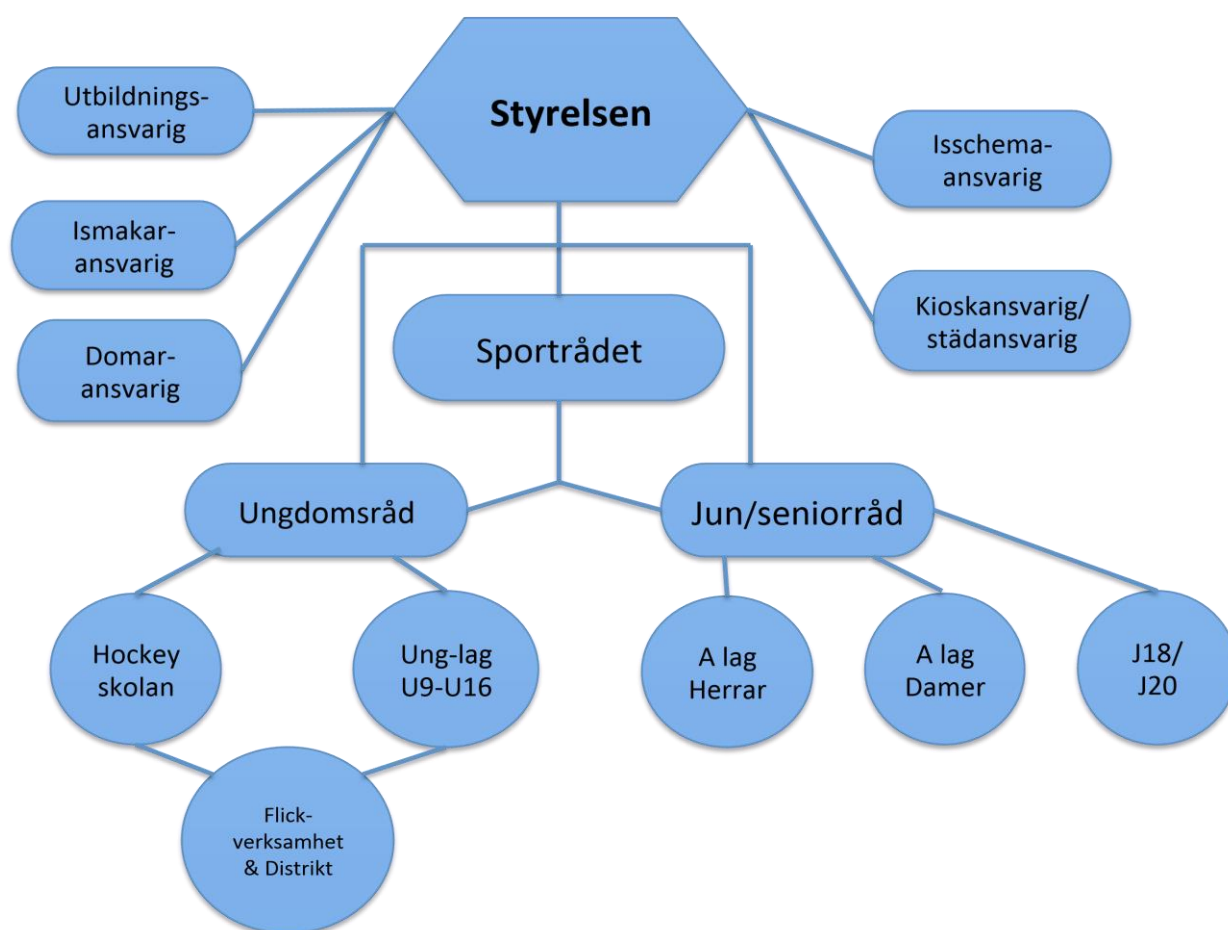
Styrelsen

Utbildnings-ansvarig

Ismakar-ansvarig

Domar-ansvarig

Isschema-ansvarig

Kioskansvarig/ städansvarig

Sportrådet

Ungdomsråd

Jun/seniorråd

Hockey skolan

Ung-lag U9-U16

Flick-verksamhet & Distrikt

A lag Herrar

A lag Damer

J18/ J20